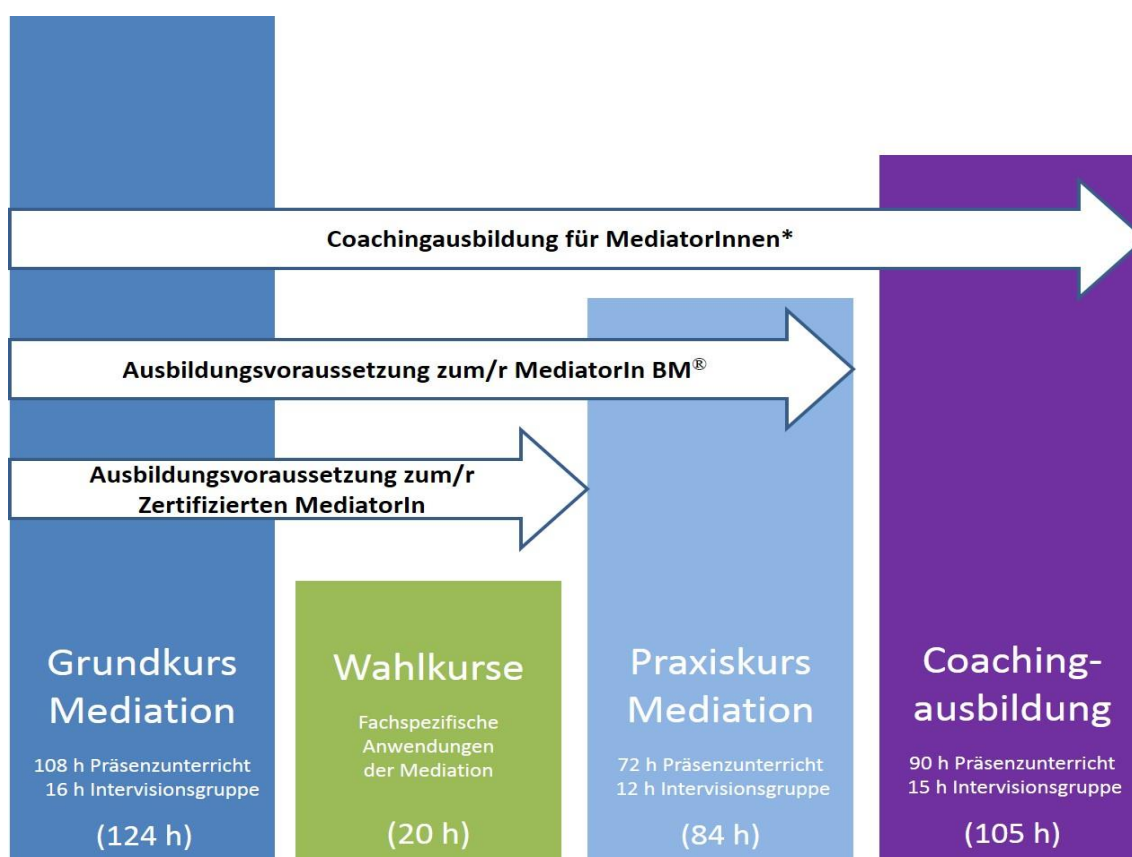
Coachingausbildung für MediatorInnen*

Ausbildungsvoraussetzung zum/r MediatorIn BM®

Ausbildungsvoraussetzung zum/r Zertifizierten MediatorIn

Grundkurs Mediation

108 h Präsenzunterricht
16 h Intervisionsgruppe

(124 h)

Wahlkurse

Fachspezifische Anwendungen der Mediation

(20 h)

Praxiskurs Mediation

72 h Präsenzunterricht
12 h Intervisionsgruppe

(84 h)

Coachingausbildung

90 h Präsenzunterricht
15 h Intervisionsgruppe

(105 h)